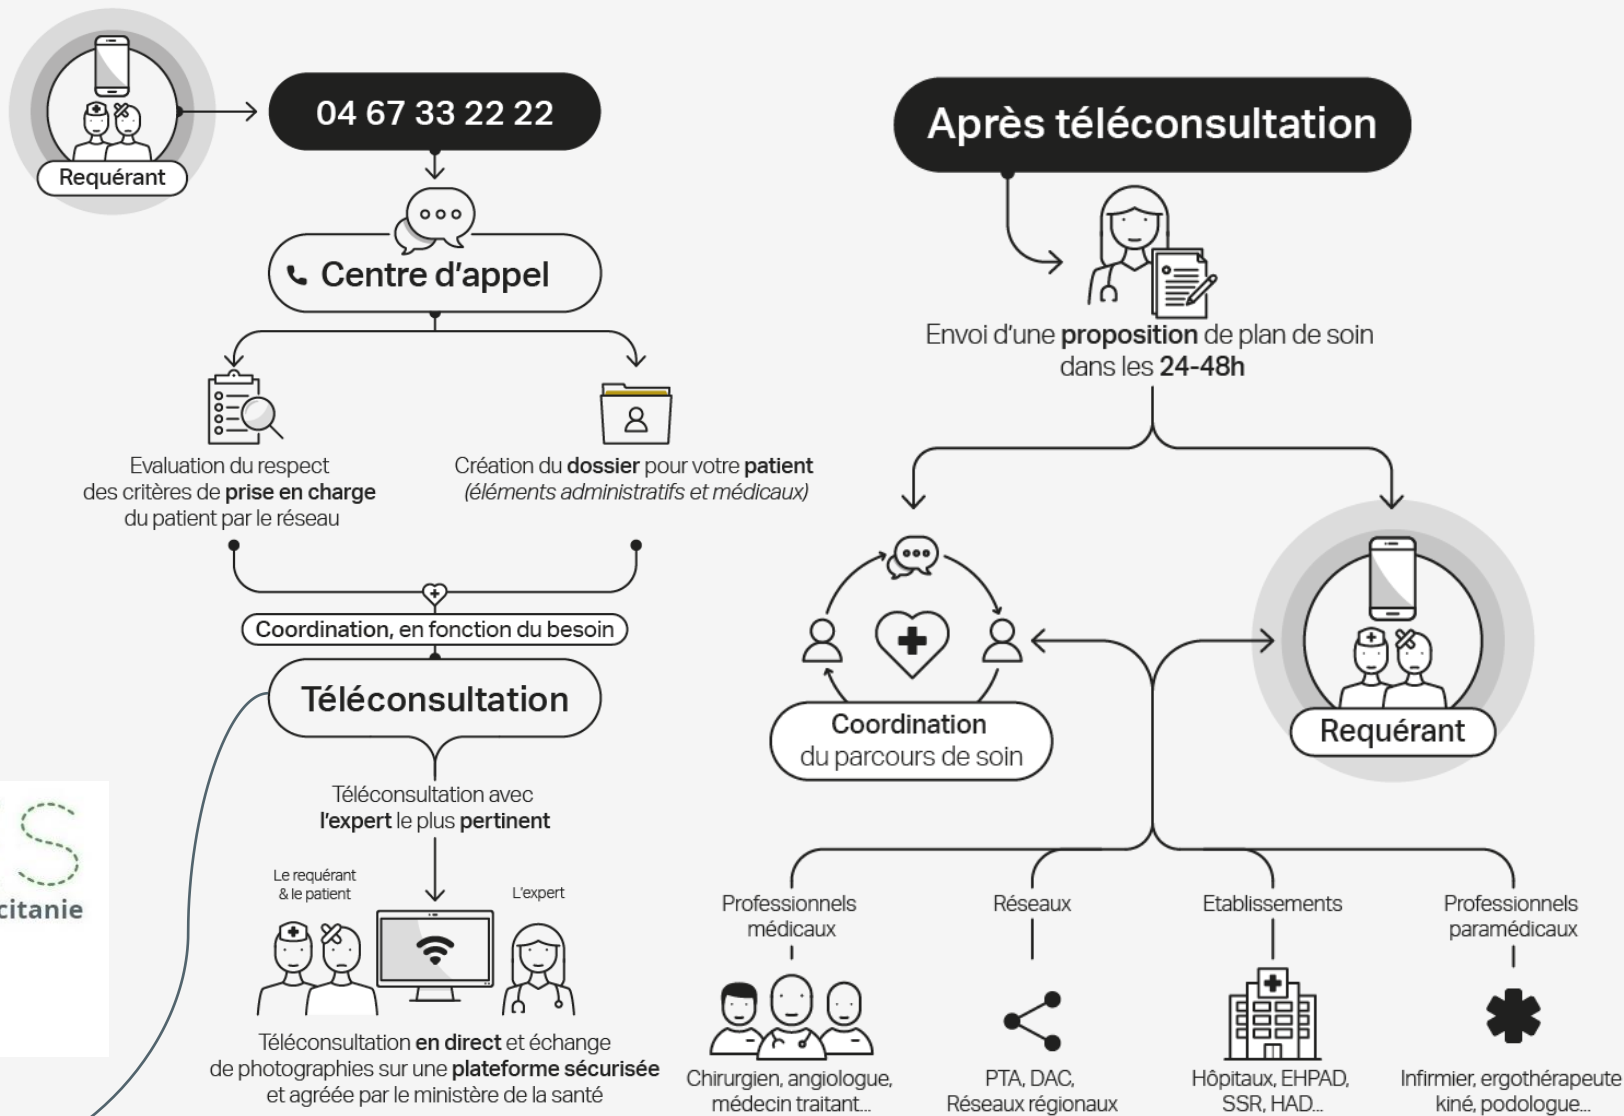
Requérant

04 67 33 22 22

Centre d'appel

Evaluation du respect des critères de prise en charge du patient par le réseau

Création du dossier pour votre patient (éléments administratifs et médicaux)

Coordination, en fonction du besoin

Téléconsultation

Téléconsultation avec l'expert le plus pertinent

Le requérant & le patient

L'expert

Téléconsultation en direct et échange de photographies sur une plateforme sécurisée et agréée par le ministère de la santé

citanie

Après téléconsultation

Envoi d'une proposition de plan de soin dans les 24-48h

Coordination du parcours de soin

Requérant

Professionnels médicaux

Chirurgien, angiologue, médecin traitant...

Réseaux

PTA, DAC, Réseaux régionaux

Etablissements

Hôpitaux, EHPAD, SSR, HAD...

Professionnels paramédicaux

Infirmier, ergothérapeute kiné, podologue...